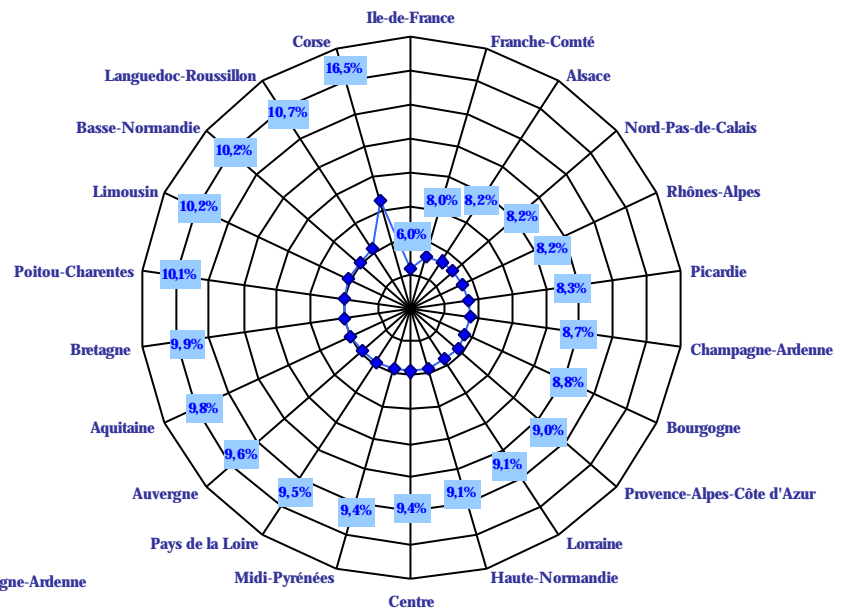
Ile-de-France
Franche-Comté
Alsace
Nord-Pas-de-Calais
Rhônes-Alpes
Picardie
Champagne-Ardenne
Bourgogne
Provence-Alpes-Côte d'Azur
Lorraine
Haute-Normandie
Centre
Midi-Pyrénées
Pays de la Loire
Auvergne
Aquitaine
Bretagne
Poitou-Charentes
Limousin
Basse-Normandie
Languedoc-Roussillon
Corse
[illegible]gne-Ardenne

6,0%
8,0%
8,2%
8,2%
8,2%
8,3%
8,7%
8,8%
9,0%
9,1%
9,1%
9,4%
9,4%
9,5%
9,6%
9,8%
9,9%
10,1%
10,2%
10,2%
10,7%
16,5%